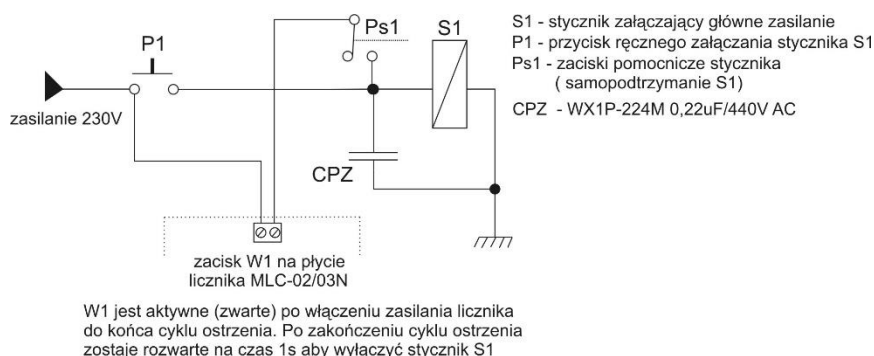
P1

zasilanie 230V

Ps1

S1

CPZ

zacisk W1 na płycie licznika MLC-02/03N

S1 - stycznik załączający główne zasilanie
P1 - przycisk ręcznego załączania stycznika S1
Ps1 - zaciski pomocnicze stycznika ( samopodtrzymanie S1)
CPZ - WX1P-224M 0,22uF/440V AC

W1 jest aktywne (zwarte) po włączeniu zasilania licznika do końca cyklu ostrzenia. Po zakończeniu cyklu ostrzenia zostaje rozwarte na czas 1s aby wyłączyć stycznik S1